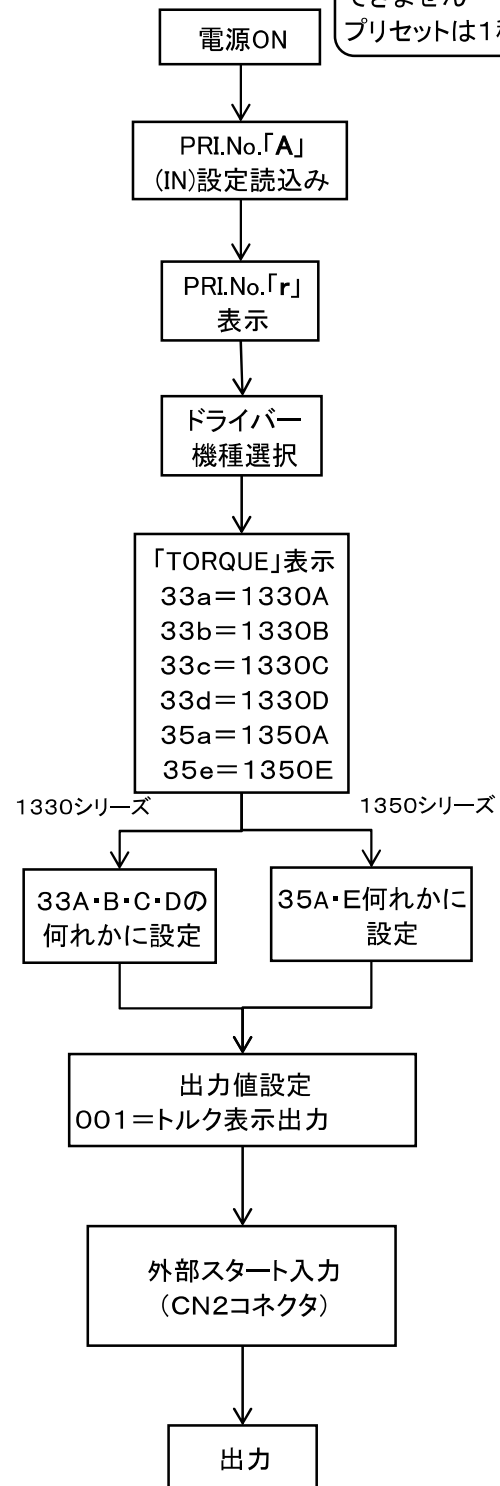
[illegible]
プリセットは1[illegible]

電源ON

PRI.No.「A」
(IN)設定読込み

PRI.No.「r」
表示

ドライバー
機種選択

「TORQUE」表示
33a＝1330A
33b＝1330B
33c＝1330C
33d＝1330D
35a＝1350A
35e＝1350E

1330シリーズ

1350シリーズ

33A・B・C・Dの
何れかに設定

35A・E何れかに
設定

出力値設定
001＝トルク表示出力

外部スタート入力
(CN2コネクタ)

出力